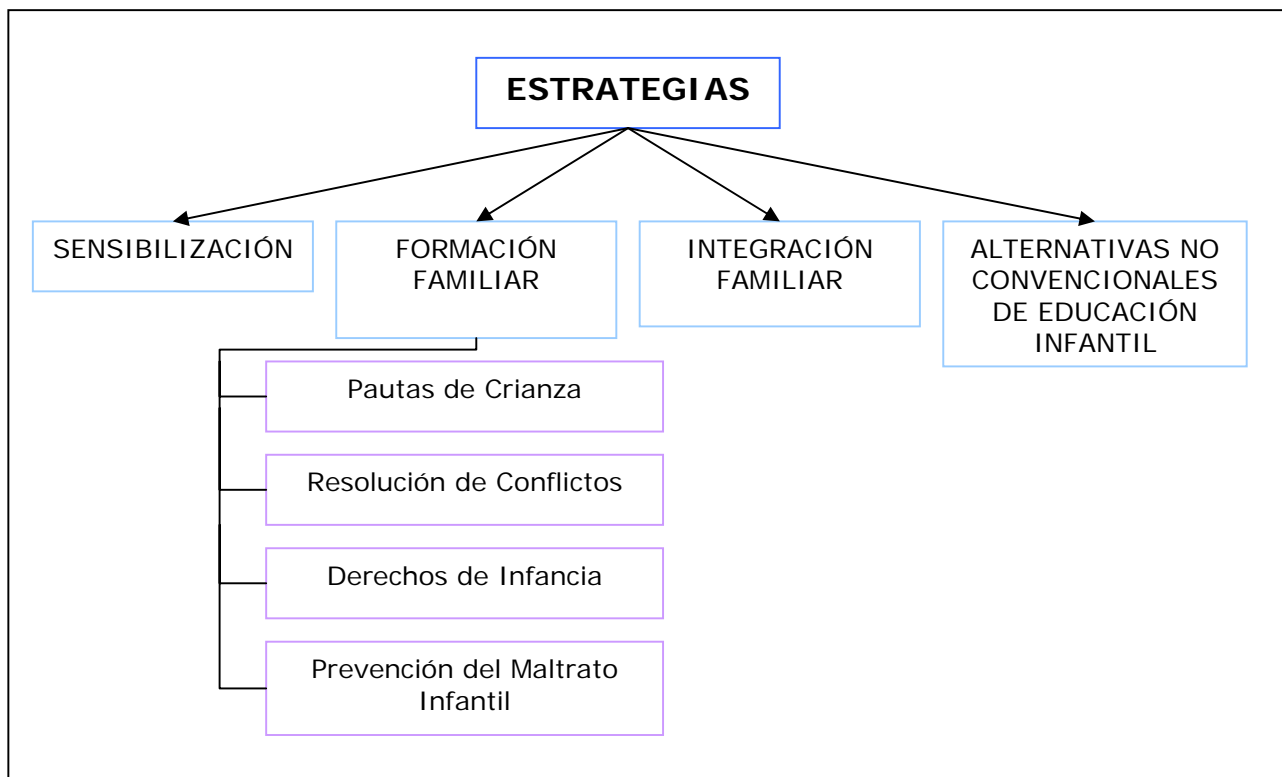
ESTRATEGIAS

SENSIBILIZACIÓN

FORMACIÓN FAMILIAR

INTEGRACIÓN FAMILIAR

ALTERNATIVAS NO CONVENCIONALES DE EDUCACIÓN INFANTIL

Pautas de Crianza

Resolución de Conflictos

Derechos de Infancia

Prevención del Maltrato Infantil